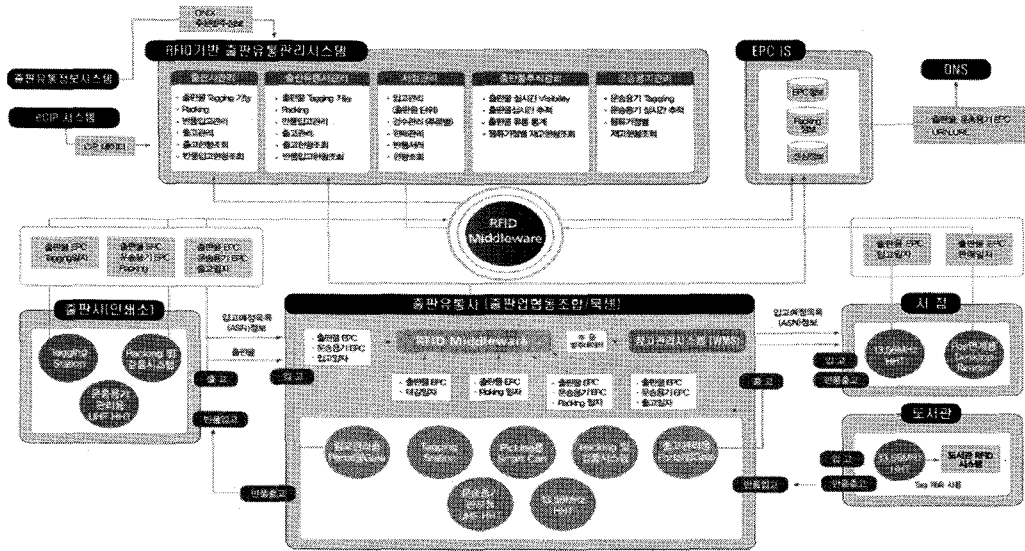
ONS
출판유통정보시스템
RFID기반 출판유통관리시스템
EPC IS
ONS
eCIP 시스템
CIP 데이터

출판사관리
출판물 Tagging 기능
Packing
반품입고관리
출고관리
출고현황조회
반품입고현황조회

출판유통사관리
출판물 Tagging 기능
Packing
반품입고관리
출고관리
출고현황조회
반품입고현황조회

서점관리
입고관리
(출판물 단위)
검수관리 (묶음별)
판매관리
반품처리
현황조회

출판물추적관리
출판물 실시간 Visibility
출판물실시간 추적
출판물 유통 통계
협력거점별 재고현황조회

운송용기관리
운송용기 Tagging
운송용기 실시간 추적
협력거점별
재고현황조회

EPC 정보
Packing 정보
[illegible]
출판물, 운송용기 EPC
URN,URL

RFID Middleware

출판물 EPC
Tagging일자
출판물 EPC
운송용기 EPC
Packing
출판물 EPC
운송용기 EPC
출고일자
출판물 EPC
입고일자
출판물 EPC
판매일자

출판사(인쇄소)
Tagging Station
Packing 및 검품시스템
운송용기 관리용 UHF HHT
출판유통사 (출판업협동조합/북센)
입고예정목록 (ASN)정보
출판물
출 고
반품입고
RFID Middleware
창고관리시스템(WMS)
입고
출판물 EPC
운송용기 EPC
입고일자
출판물 EPC
태깅일자
출판물 EPC
Picking 일자
출판물 EPC
운송용기 EPC
Packing 일자
출판물 EPC
운송용기 EPC
출고일자
출 고
입고예정목록 (ASN)정보
서 점
입 고
반품출고
UHF HHT
Portal 계 Desktop Reader
도서관
입 고
반품출고
UHF HHT
도서관 RFID 시스템
반품출고
반품입고
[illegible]
Tagging Station
Picking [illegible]
Packing 및 검품시스템
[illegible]
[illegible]
UHF HHT